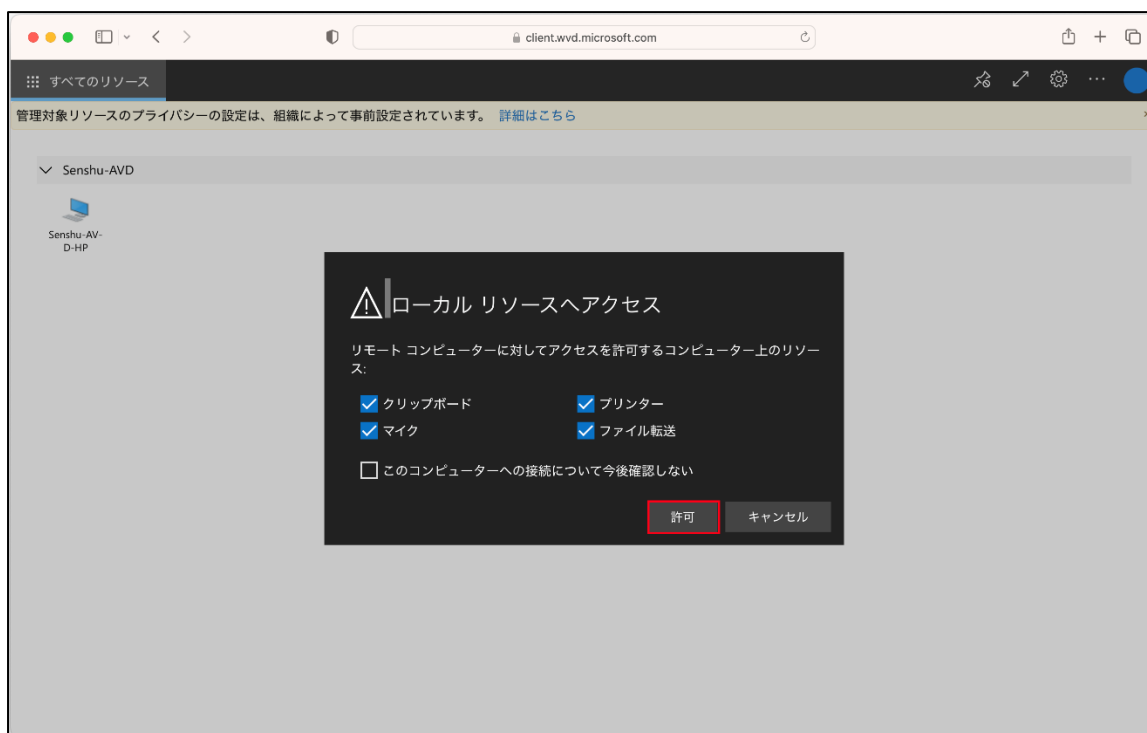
client.wvd.microsoft.com

すべてのリソース

管理対象リソースのプライバシーの設定は、組織によって事前設定されています。 詳細はこちら

Senshu-AVD

Senshu-AVD-HP

ローカル リソースへアクセス

リモート コンピューターに対してアクセスを許可するコンピューター上のリソース:

クリップボード
プリンター
マイク
ファイル転送

このコンピューターへの接続について今後確認しない

許可
キャンセル